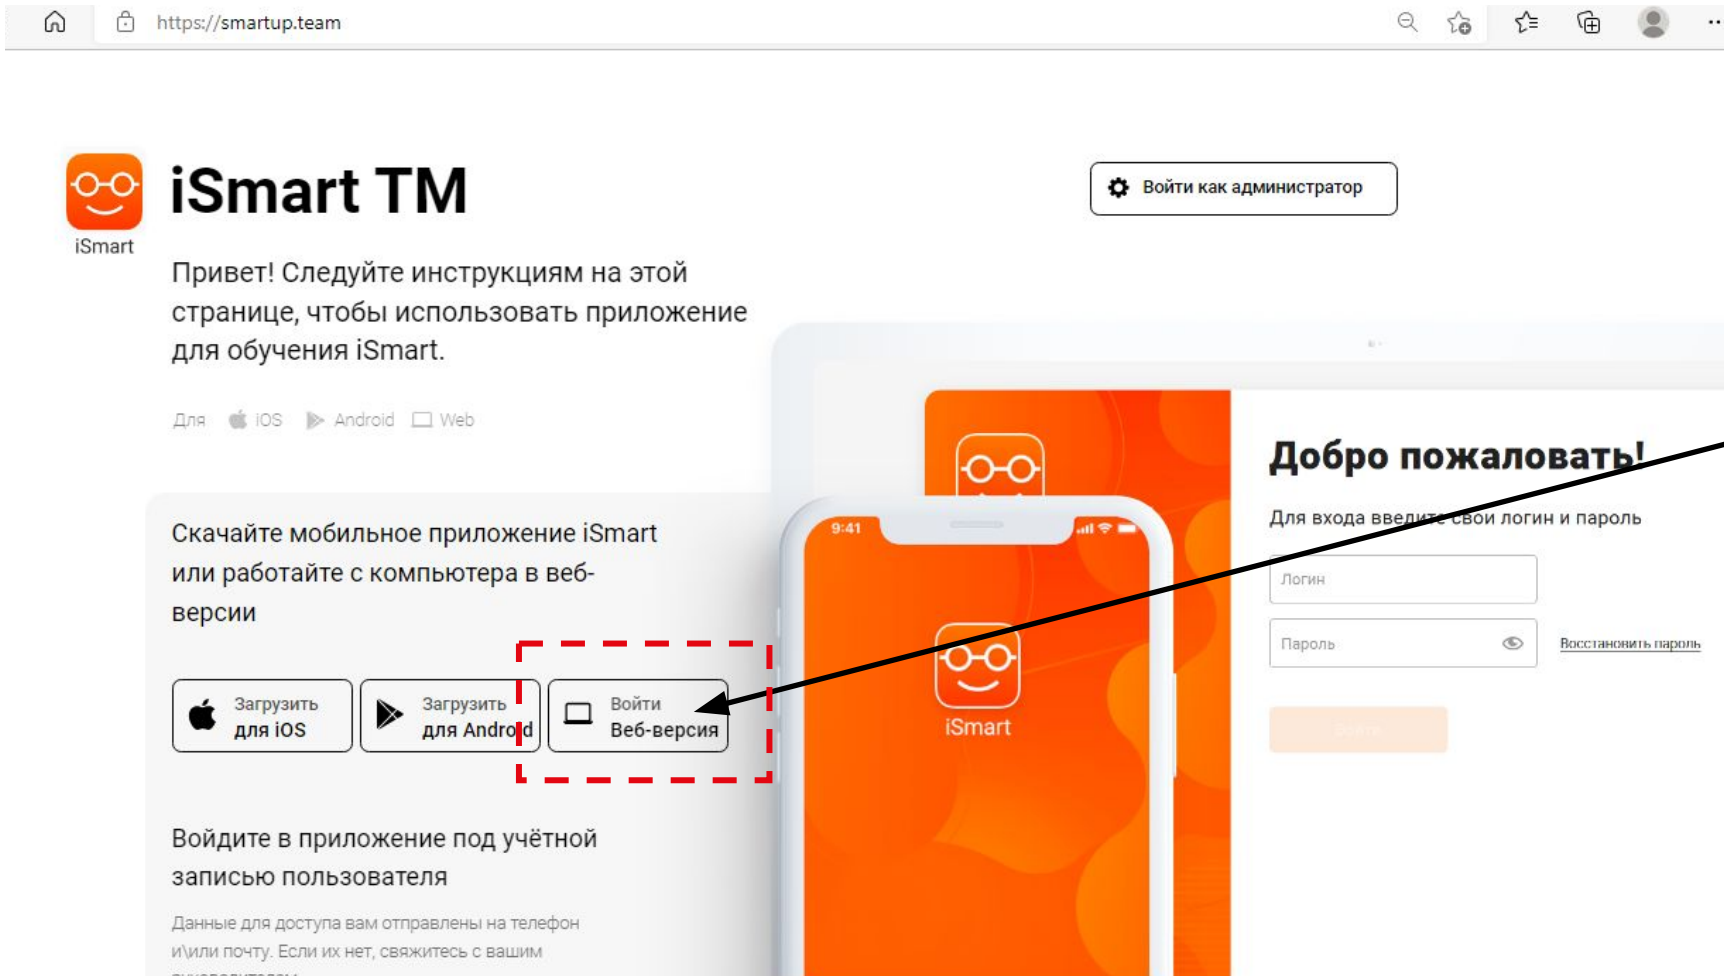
https://smartup.team

iSmart

iSmart TM

Войти как администратор

Привет! Следуйте инструкциям на этой странице, чтобы использовать приложение для обучения iSmart.

Для iOS Android Web

Скачайте мобильное приложение iSmart или работайте с компьютера в веб-версии

Загрузить для iOS

Загрузить для Android

Войти Веб-версия

Войдите в приложение под учётной записью пользователя

Данные для доступа вам отправлены на телефон и\или почту. Если их нет, свяжитесь с вашим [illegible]

9:41

iSmart

Добро пожаловать!

Для входа введите свои логин и пароль

Логин

Пароль

Восстановить пароль

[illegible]